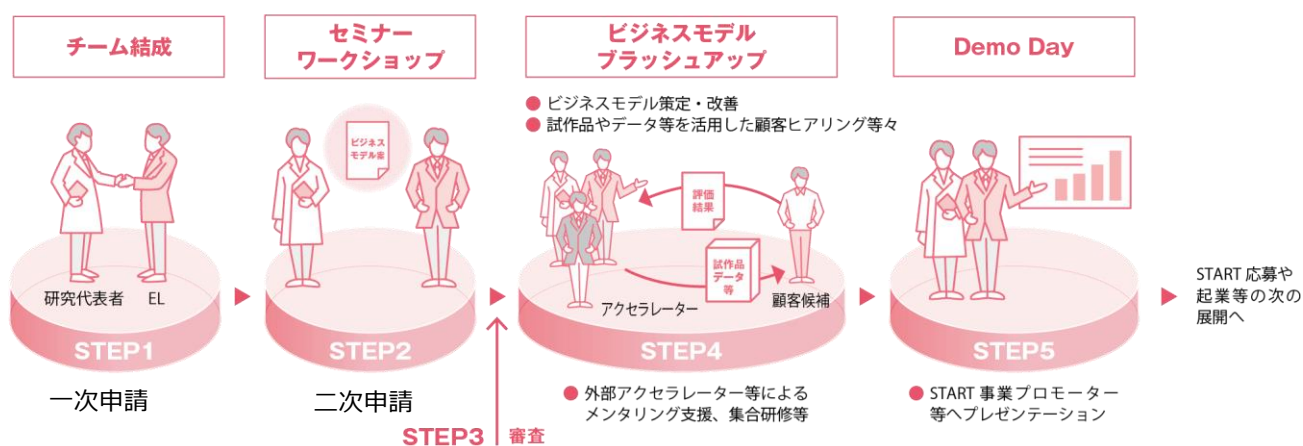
チーム結成

研究代表者　EL

STEP1

一次申請

セミナー
ワークショップ

ビジネスモデル案

STEP2

二次申請

STEP3　審査

ビジネスモデル
ブラッシュアップ

● ビジネスモデル策定・改善
● 試作品やデータ等を活用した顧客ヒアリング等々

評価結果

試作品データ等

アクセラレーター　顧客候補

STEP4

● 外部アクセラレーター等による
メンタリング支援、集合研修等

Demo Day

STEP5

● START 事業プロモーター
等へプレゼンテーション

START 応募や起業等の次の展開へ